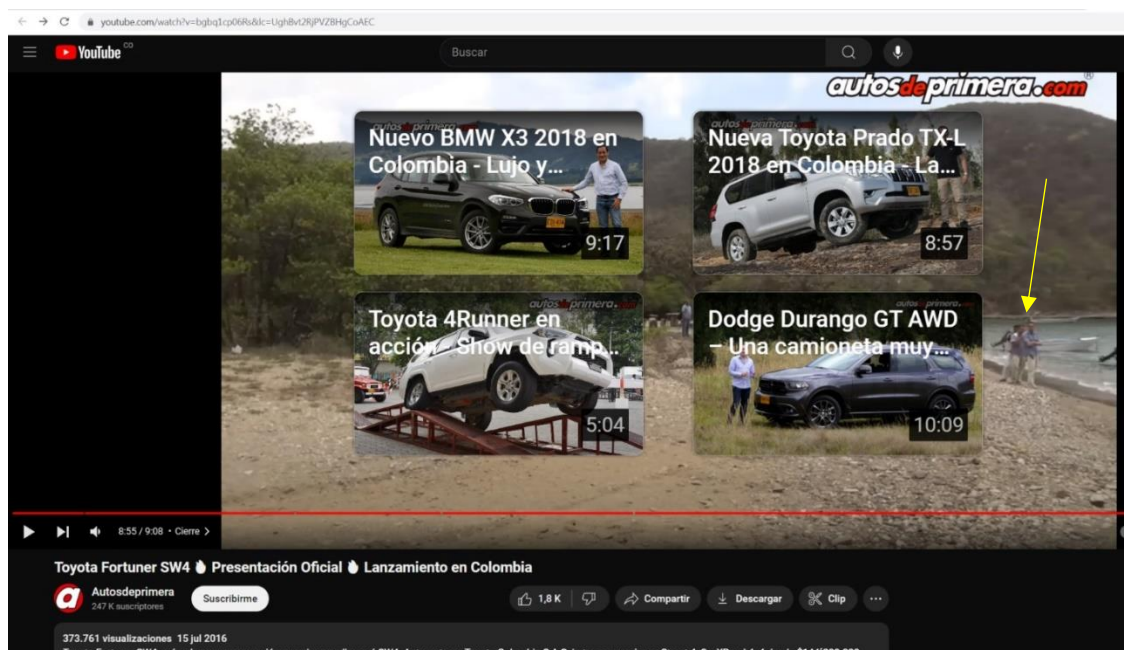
youtube.com/watch?v=bgbq1cp06Rs&lc=Ugh8vt2RjPVZ8HgCoAEC

YouTube CO

Buscar

autosdeprimera.com

Nuevo BMW X3 2018 en Colombia - Lujo y...

9:17

Nueva Toyota Prado TX-L 2018 en Colombia - La...

8:57

Toyota 4Runner en acción - Show de ramp...

5:04

Dodge Durango GT AWD – Una camioneta muy...

10:09

8:55 / 9:08 • Cierre >

Toyota Fortuner SW4 Presentación Oficial Lanzamiento en Colombia

Autosdeprimera
247 K suscriptores

Suscribirme

1,8 K

Compartir

Descargar

Clip

373.761 visualizaciones 15 jul 2016